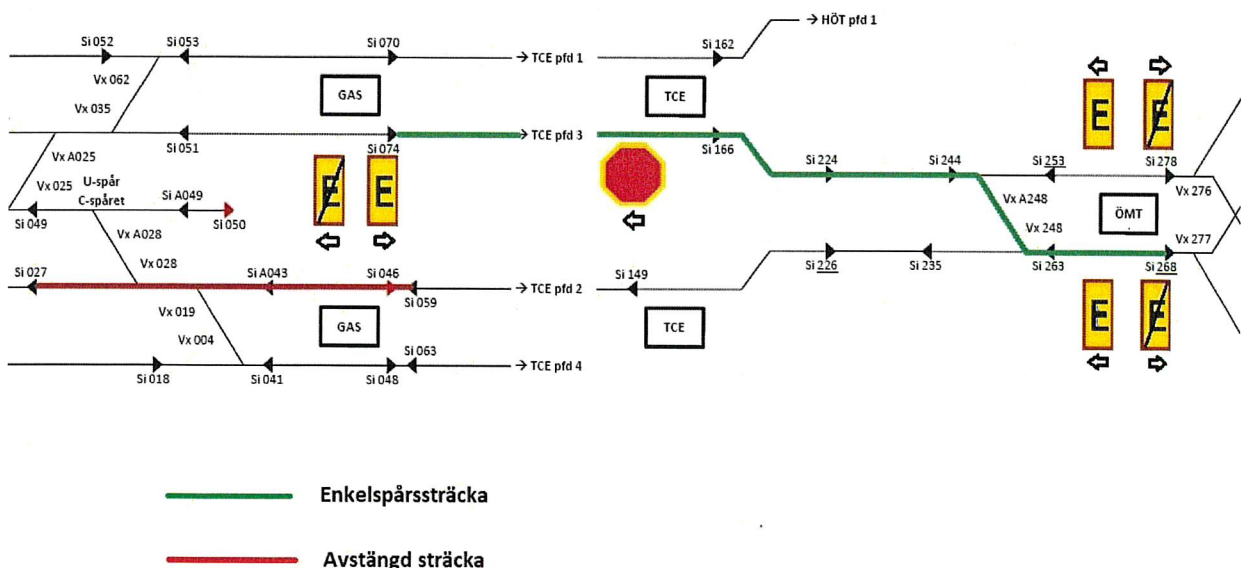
Si 052
Si 053
Si 070
→ TCE pfd 1
Si 162
→ HÖT pfd 1
Vx 062
Vx 035
GAS
TCE
E
E
Si 051
Si 074
→ TCE pfd 3
Si 166
Si 224
Si 244
Si 253
Si 278
Vx A025
Vx 025
U-spår
C-spåret
Si A049
E
E
Vx A248
ÖMT
Vx 276
Si 049
Si 050
Vx A028
Vx 248
Vx 277
Vx 028
Si 027
Si A043
Si 046
Si 149
Si 226
Si 235
Si 263
Si 268
Si 059
→ TCE pfd 2
Vx 019
GAS
TCE
E
E
Vx 004
Si 063
Si 018
Si 041
Si 048
→ TCE pfd 4

Enkelspårssträcka

Avstängd sträcka